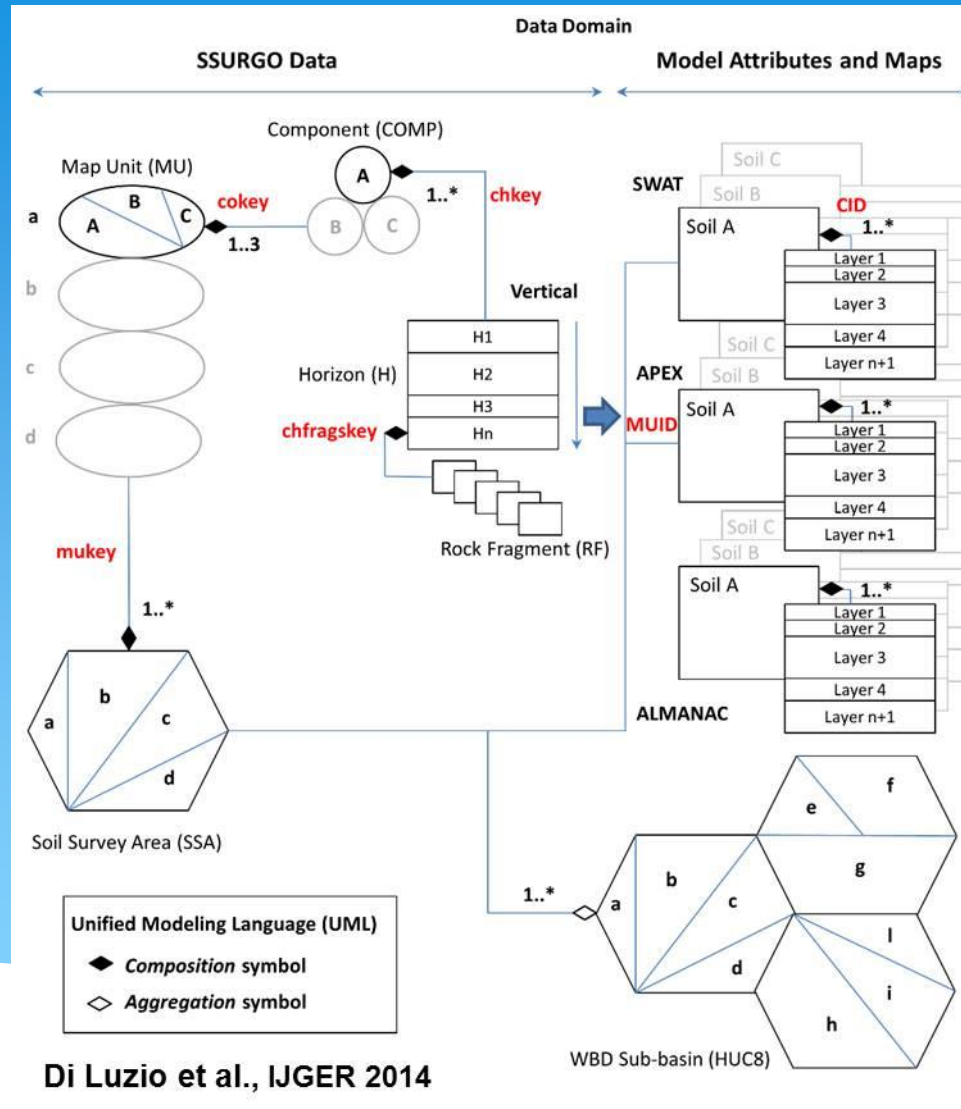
Data Domain

SSURGO Data

Model Attributes and Maps

Component (COMP)

A

B C

Map Unit (MU)

a

A B C

cokey

1..3

1..*

chkey

b

c

d

Vertical

H1

Horizon (H)

H2

H3

chfragskey

Hn

Rock Fragment (RF)

mukey

1..*

a b c d

Soil Survey Area (SSA)

SWAT

Soil C

Soil B

Soil A

CID

1..*

Layer 1

Layer 2

Layer 3

Layer 4

Layer n+1

APEX

Soil C

Soil B

MUID

Soil A

1..*

Layer 1

Layer 2

Layer 3

Layer 4

Layer n+1

Soil C

Soil B

Soil A

1..*

Layer 1

Layer 2

Layer 3

Layer 4

Layer n+1

ALMANAC

1..*

a b c d e f g l i h

WBD Sub-basin (HUC8)

Unified Modeling Language (UML)

Composition symbol

Aggregation symbol

Di Luzio et al., IJGER 2014